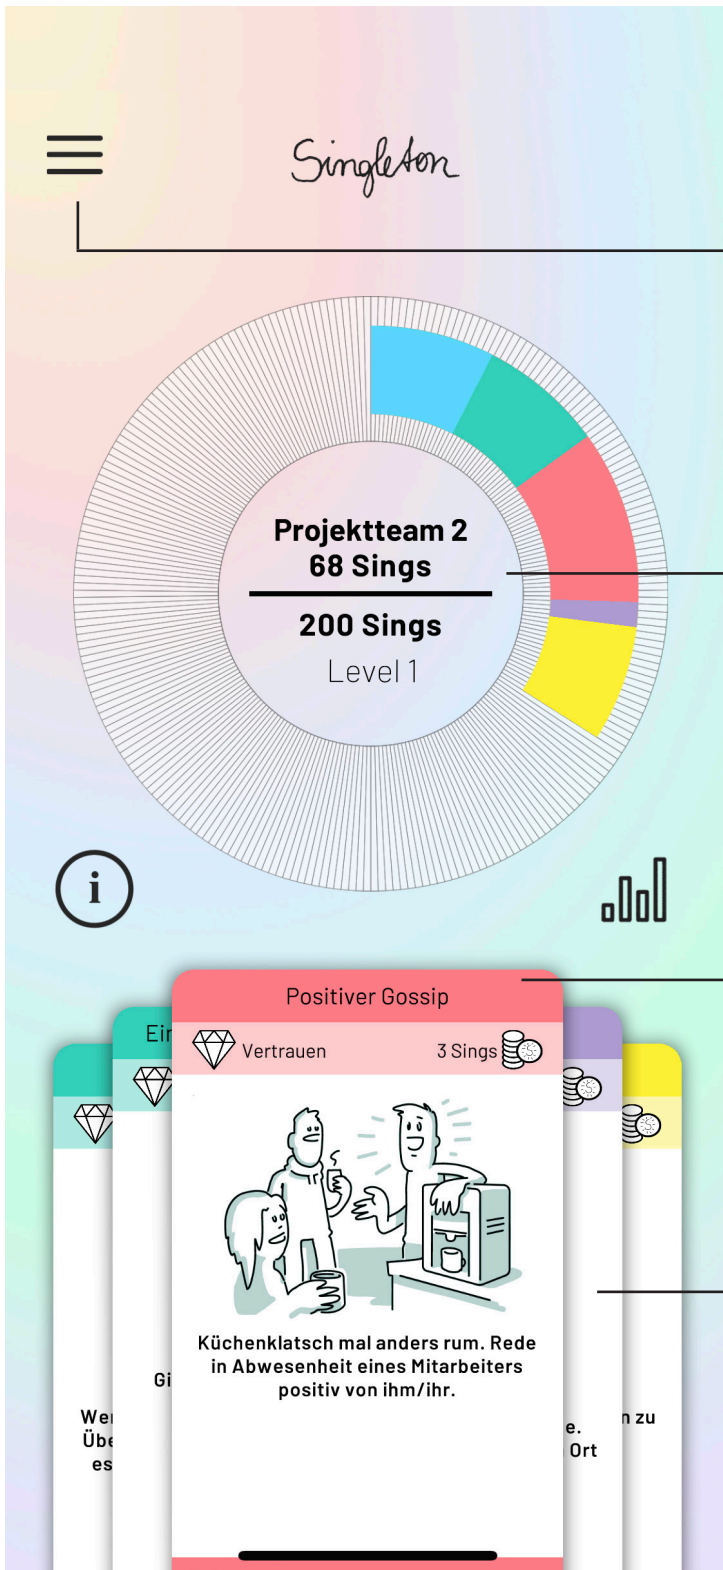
Singleton

Projektteam 2
68 Sings

200 Sings
Level 1

i

Ein

Positiver Gossip

Vertrauen

3 Sings

Küchenklatsch mal anders rum. Rede in Abwesenheit eines Mitarbeiters positiv von ihm/ihr.

Gi

Wer
Übe
es

e.
Ort

n zu